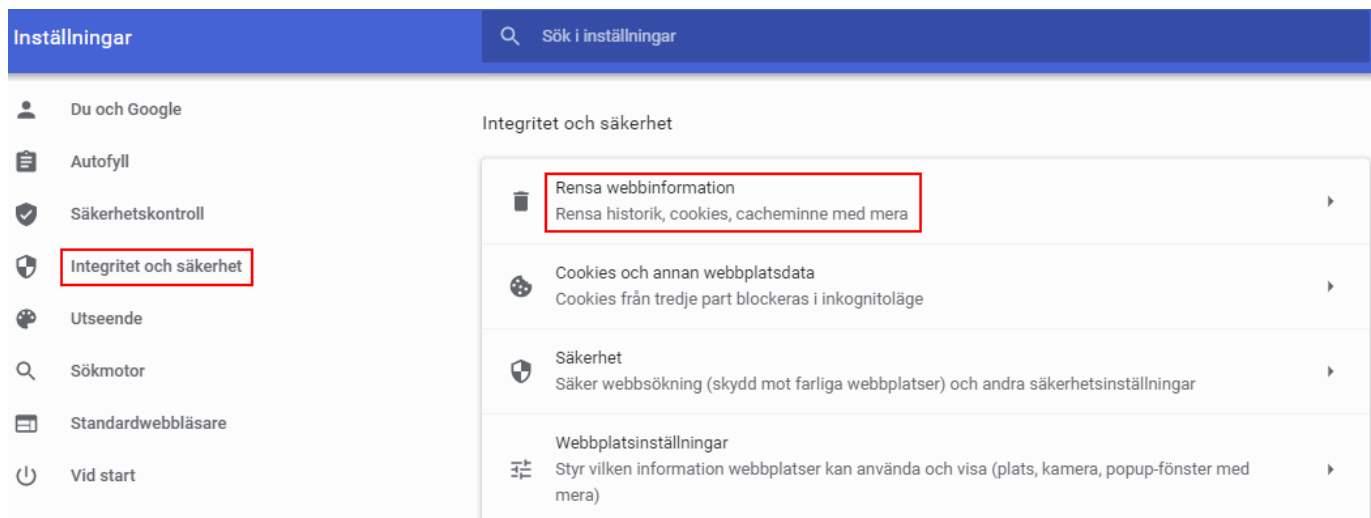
Inställningar

Sök i inställningar

Du och Google

Autofyll

Säkerhetskontroll

Integritet och säkerhet

Utseende

Sökmotor

Standardwebbläsare

Vid start

Integritet och säkerhet

Rensa webbinformation
Rensa historik, cookies, cacheminne med mera

Cookies och annan webbplatsdata
Cookies från tredje part blockeras i inkognitoläge

Säkerhet
Säker webbsökning (skydd mot farliga webbplatser) och andra säkerhetsinställningar

Webbplatsinställningar
Styr vilken information webbplatser kan använda och visa (plats, kamera, popup-fönster med mera)